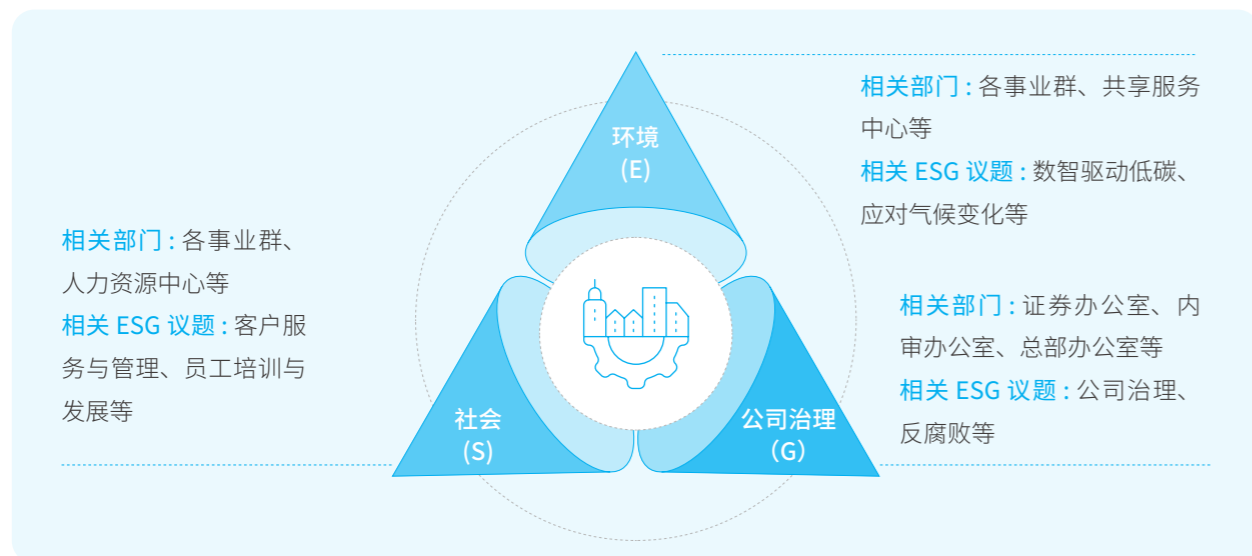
相关部门 : 各事业群、共享服务中心等
相关 ESG 议题 : 数智驱动低碳、应对气候变化等

环境
(E)

相关部门 : 各事业群、人力资源中心等
相关 ESG 议题 : 客户服务与管理、员工培训与发展等

相关部门 : 证券办公室、内审办公室、总部办公室等
相关 ESG 议题 : 公司治理、反腐败等

社会
(S)

公司治理
(G)